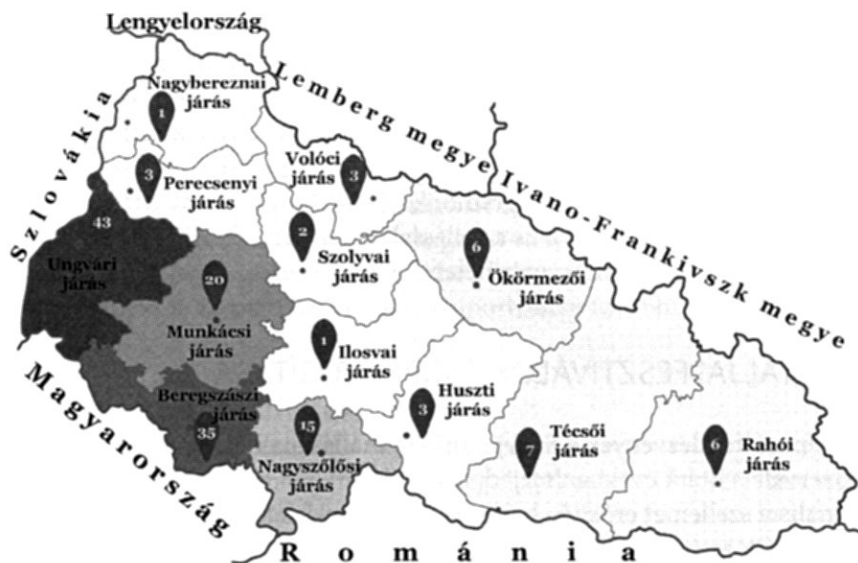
Lengyelország
Lemberg megye
Ivano-Frankivszk megye
Szlovákia
Magyarország
Románia
Nagybereznai járás
1
3
Perecsenyi járás
Volóci járás
3
43
Ungvári járás
2
Szolyvai járás
6
Ökörmezői járás
20
Munkácsi járás
1
Ilosvai járás
Beregszászi járás
35
15
Nagyszőlősi járás
3
Huszti járás
7
Técsői járás
6
Rahói járás